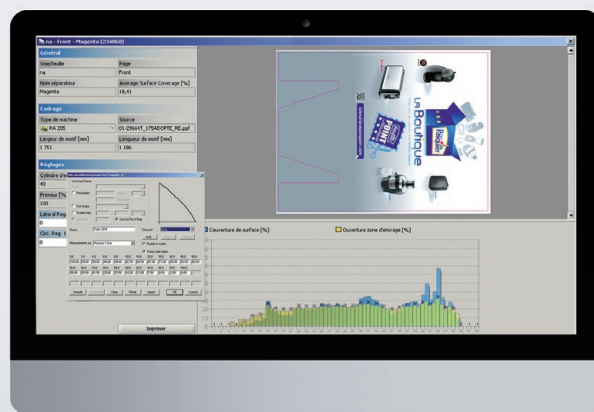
na - Front - Magenta (234068)

Général

| Voie/feuille | Page |
|---|---|
| na | Front |
| Nom séparateur | Average Surface Coverage [%] |
| Magenta | 18,41 |

Cadrage

| Type de machine | Source |
|---|---|
| RA 205 | 01-25664T_175ADOPTE_RE.ppf |
| Largeur de motif [mm] | Longueur de motif [mm] |
| 1 751 | 1 106 |

Réglages

Cylindre d'e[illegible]

40

Premier [%]

230

Lateral Reg.

0

Circ. Reg.

0

Name

Channel

Apply

Use Apply

Repeat mode

Point selection

Sample

Clear

Reset

Apply

OK

Cancel

Imprimer

Couverture de surface [%]

Ouverture zone d'encrage [%]

La Boutique

POINT